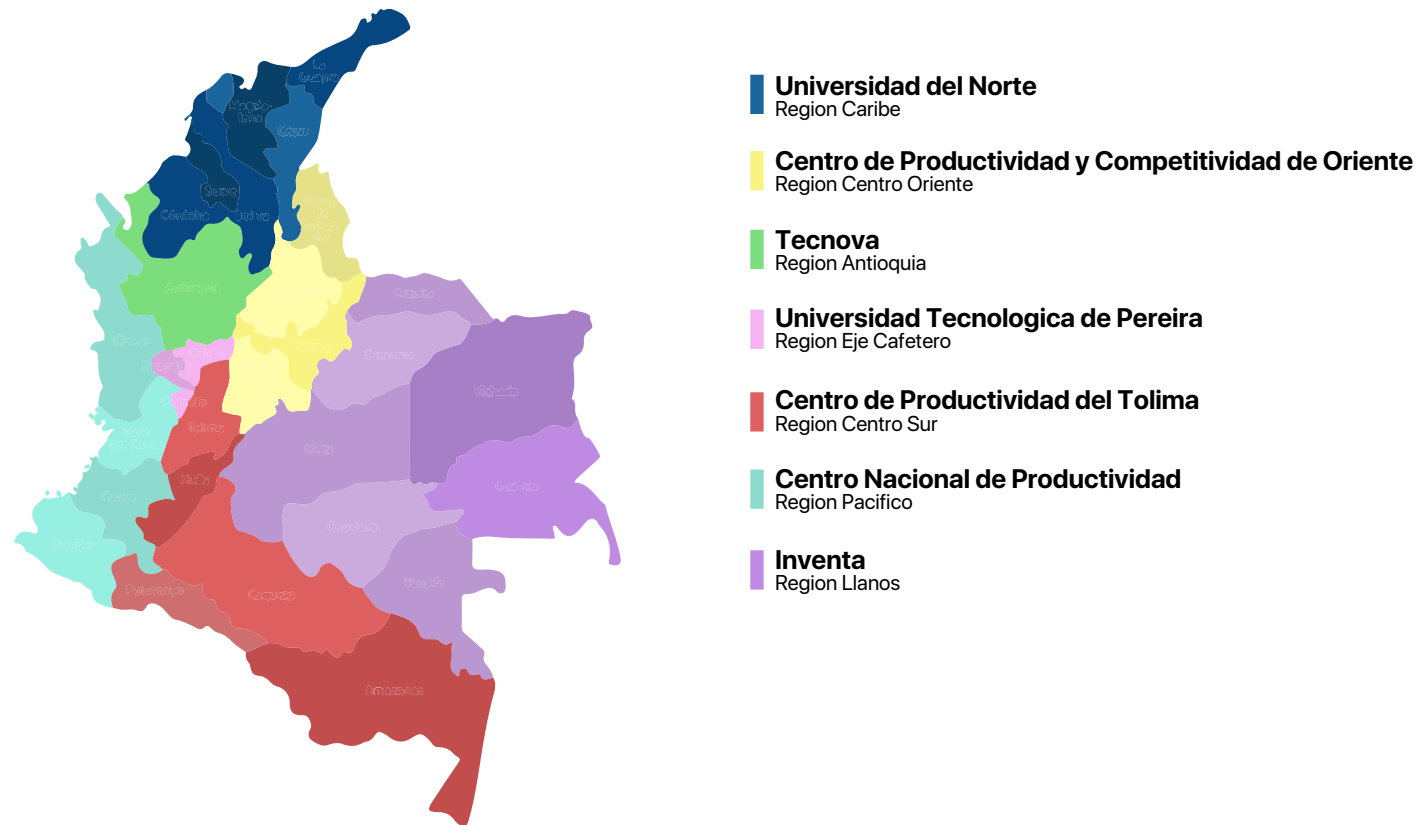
La Guajira
Magdalena
Cesar
Sucre
Córdoba
Bolívar
Antioquia
Arauca
Casanare
Chocó
Vichada
Risaralda
Quindío
Tolima
Valle del Cauca
Meta
Huila
Cauca
Guainía
Nariño
Guaviare
Putumayo
Vaupés
Caquetá
Amazonas

Universidad del Norte
Region Caribe

Centro de Productividad y Competitividad de Oriente
Region Centro Oriente

Tecnova
Region Antioquia

Universidad Tecnologica de Pereira
Region Eje Cafetero

Centro de Productividad del Tolima
Region Centro Sur

Centro Nacional de Productividad
Region Pacifico

Inventa
Region Llanos